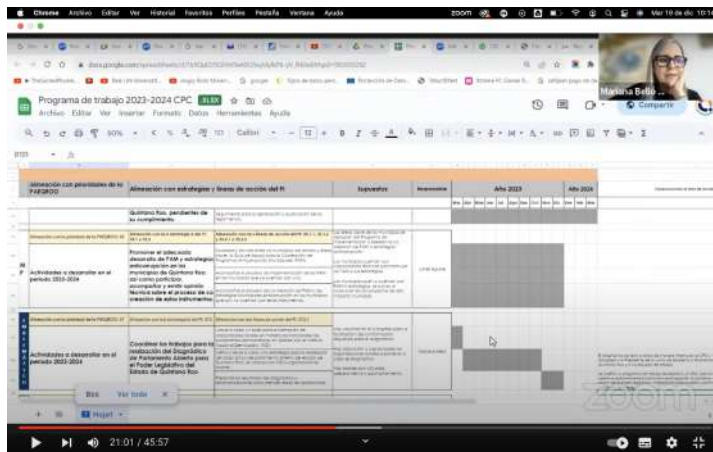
Chrome Archivo Editar Ver Historial Favoritos Perfiles Pestaña Ventana Ayuda

zoom

Mar 19 de dic 10:14

Programa de trabajo 2023-2024 CPC .XLSX

Archivo Editar Ver Insertar Formato Datos Herramientas Ayuda

Compartir

Mariana Bello

100% Calibri 12

Alineación con prioridades de la PAEQROO | Alineación con estrategias y líneas de acción del PI | Supuestos | Responsable | Año 2023 | Año 2024

Quintana Roo, pendientes de su cumplimiento.

Actividades a desarrollar en el período 2023-2024

Promover el adecuado desarrollo de PAM y estrategias anticorrupción en los municipios de Quintana Roo así como potenciar acompañar y emitir opinión técnica sobre el proceso de creación de estos instrumentos

Actividades a desarrollar en el período 2023-2024

Coordinar los trabajos para la realización del Diagnóstico de Parlamento Abierto para el Poder Legislativo del Estado de Quintana Roo

Hoja1

Bot Ver todo

21:01 / 45:57